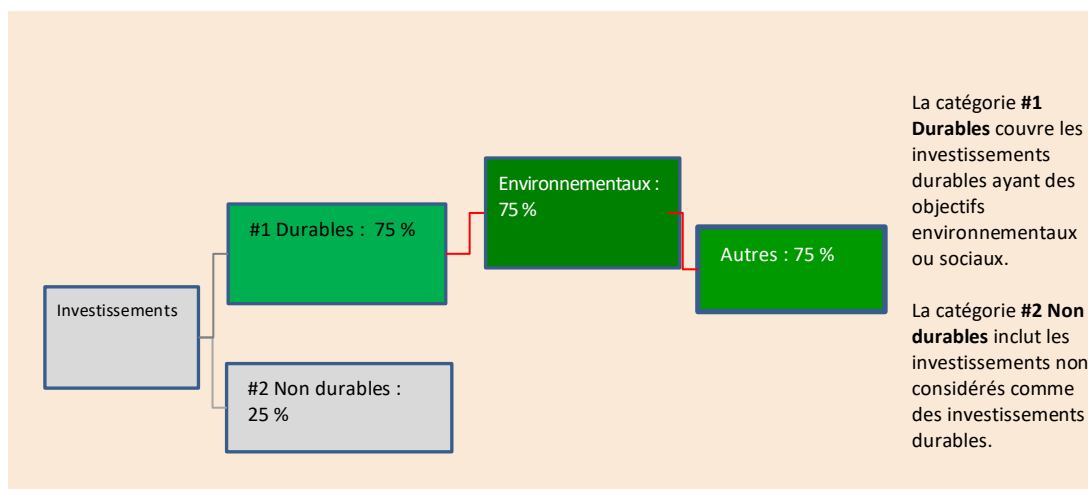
Investissements

#1 Durables : 75 %

#2 Non durables : 25 %

Environnementaux : 75 %

Autres : 75 %

La catégorie **#1 Durables** couvre les investissements durables ayant des objectifs environnementaux ou sociaux.

La catégorie **#2 Non durables** inclut les investissements non considérés comme des investissements durables.